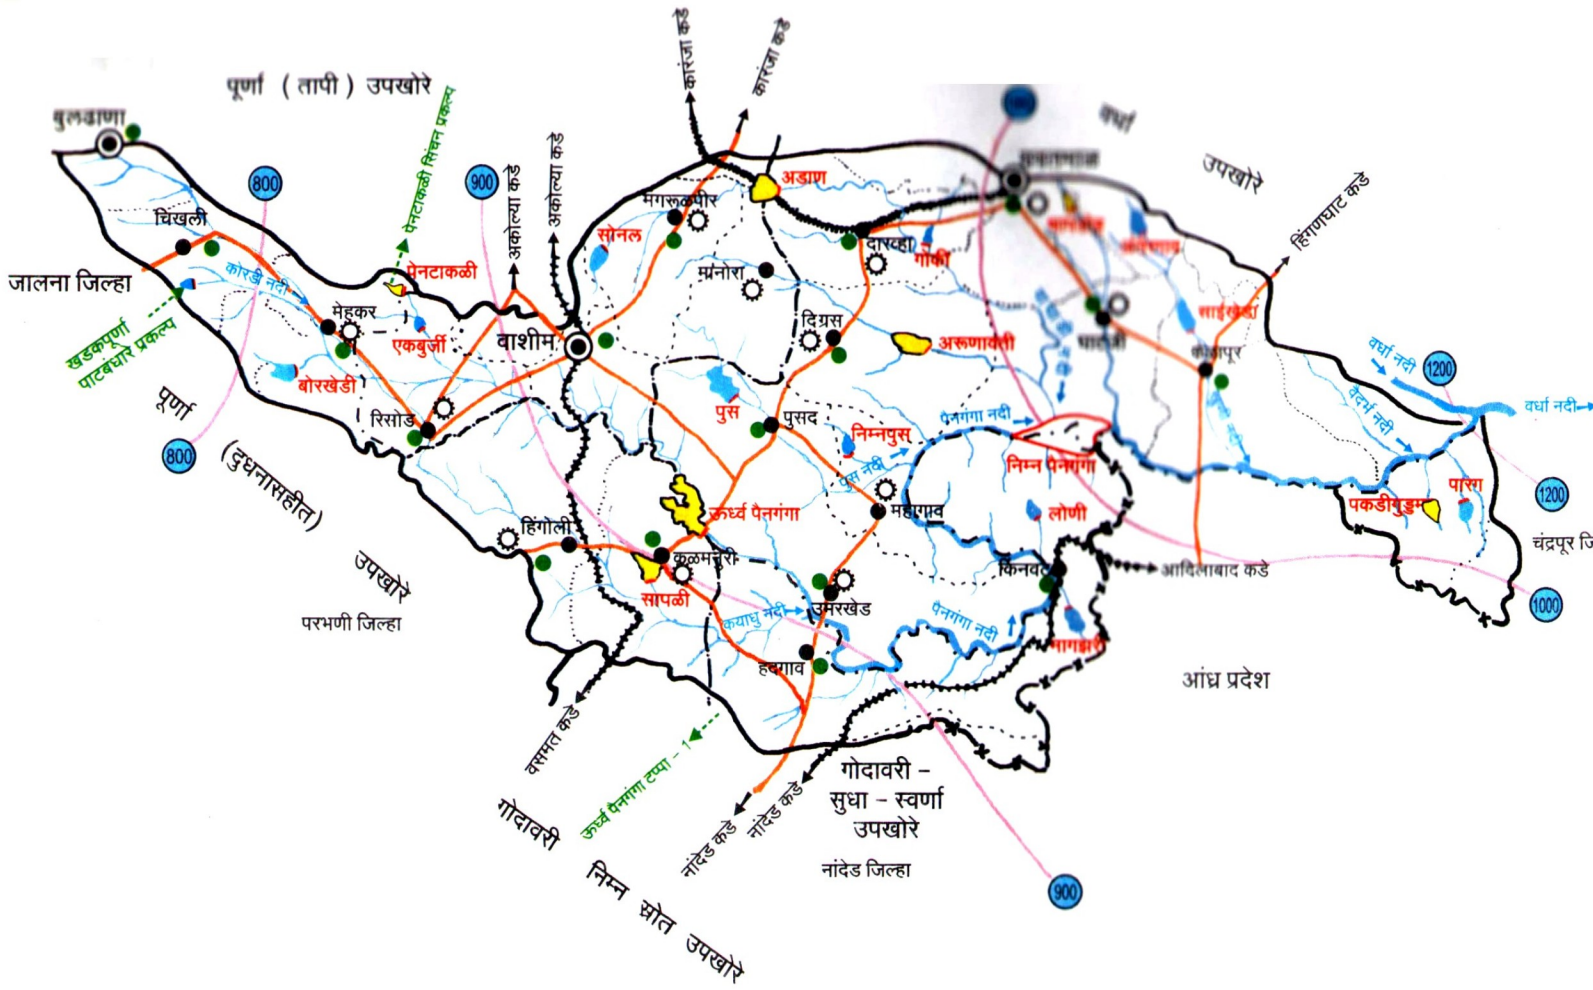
पूर्णा ( तापी ) उपखोरे

बुलढाणा

पेनटाकळी सिंचन प्रकल्प

कारंजा कडे

कारंजा कडे

अकोल्या कडे

अकोल्या कडे

900

800

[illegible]

वर्धा

उपखोरे

हिंगणघाट कडे

चिखली

मंगरूळपीर

अडाण

यवतमाळ

सोनल

दारव्हा

गोकी

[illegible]

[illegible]

जालना जिल्हा

कोराडी नदी

पेनटाकळी

मानोरा

दिग्रस

मेहकर

एकबुर्जी

वाशीम

अरुणावती

सायखेडा

खडकपूर्णा पाटबंधारे प्रकल्प

पांढरकवडा

केळापूर

वर्धा नदी

1200

बोरखेडी

पुसद

वैनगंगा नदी

वर्धा नदी

पूर्णा

रिसोड

पुस

पैनगंगा नदी

800

(दुधनासहीत)

निम्नपुस

निम्न पैनगंगा

पुस नदी

पारवा

पकडीगुड्डम

1200

उपखोरे

हिंगोली

ऊर्ध्व पैनगंगा

महागाव

लोणी

चंद्रपूर जि

परभणी जिल्हा

कळमनुरी

किनवट

आदिलाबाद कडे

सापळी

उमरखेड

कयाधु नदी

पैनगंगा नदी

नागझरी

1000

हदगाव

आंध्र प्रदेश

वसमत कडे

ऊर्ध्व पैनगंगा टप्पा - 1

गोदावरी - सुधा - स्वर्णा उपखोरे

नांदेड कडे

नांदेड कडे

गोदावरी

नांदेड जिल्हा

निम्न स्रोत उपखोरे

900